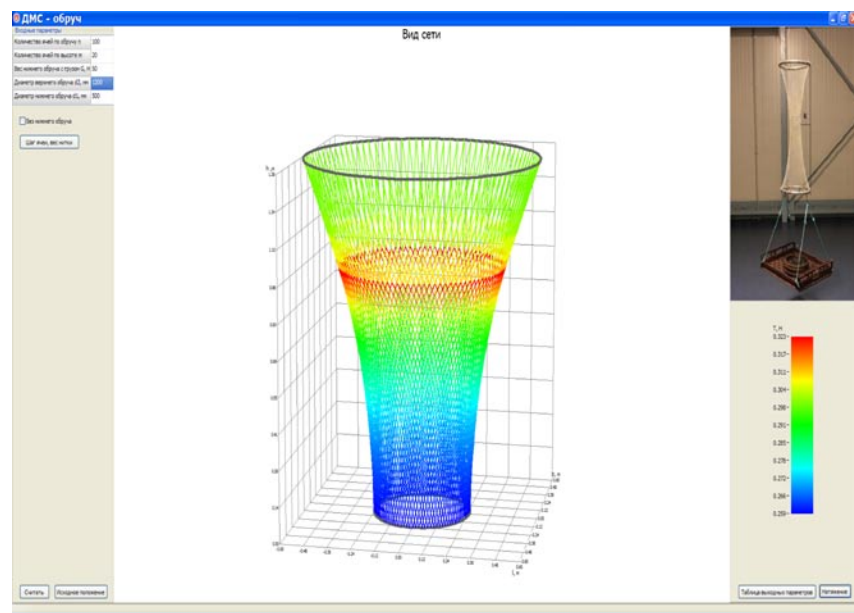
ДМС - обруч

Входные параметры

| | |
|---|---|
| Количество ячеек по обручу n | 100 |
| Количество ячеек по высоте m | 20 |
| Вес нижнего обруча с грузом G, Н | 50 |
| Диаметр верхнего обруча d1, мм | 1000 |
| Диаметр нижнего обруча d2, мм | 500 |

Вес нижнего обруча

Шаг ячеи, вес нитки

Вид сети

Y, м

X, м

Z, м

T, н

0.323
0.317
0.311
0.304
0.298
0.291
0.285
0.278
0.272
0.266
0.259

Считать

Исходное положение

Таблица выходных параметров

Натяжение